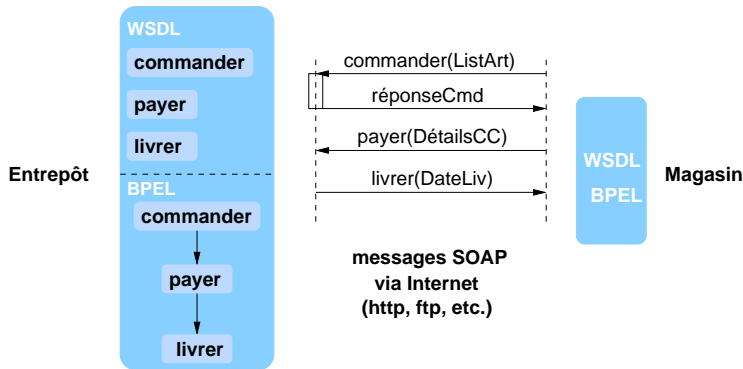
WSDL

commander

payer

livrer

Entrepôt

BPEL

commander

payer

livrer

commander(ListArt)

réponseCmd

payer(DétailsCC)

livrer(DateLiv)

messages SOAP via Internet (http, ftp, etc.)

WSDL

BPEL

Magasin